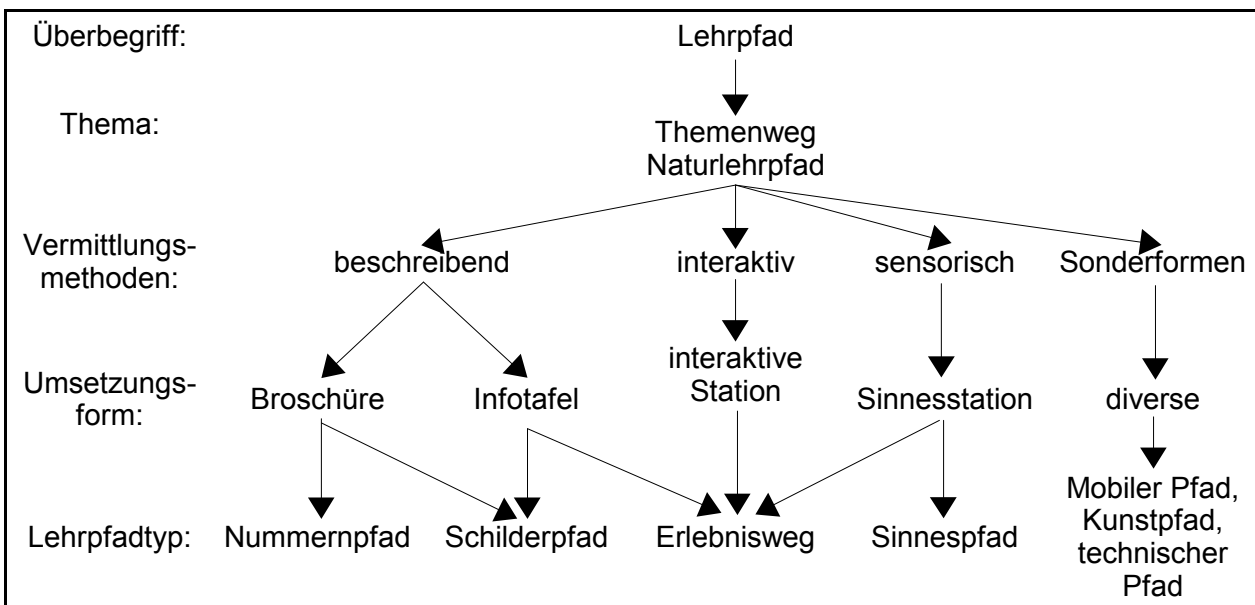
Überbegriff: Lehrpfad

Thema: Themenweg Naturlehrpfad

Vermittlungsmethoden: beschreibend interaktiv sensorisch Sonderformen

Umsetzungsform: Broschüre Infotafel interaktive Station Sinnesstation diverse

Lehrpfadtyp: Nummernpfad Schilderpfad Erlebnisweg Sinnespfad Mobiler Pfad, Kunstpfad, technischer Pfad